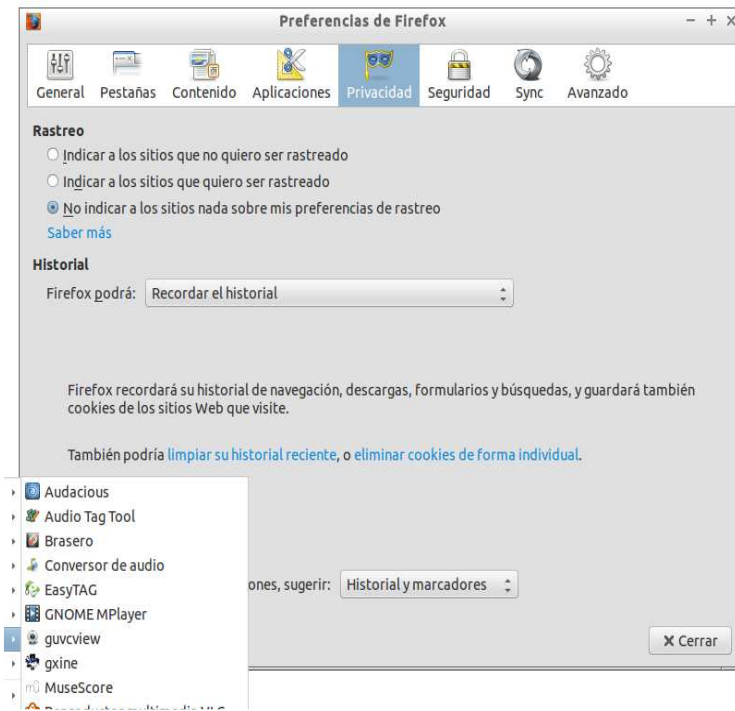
Preferencias de Firefox

General Pestañas Contenido Aplicaciones Privacidad Seguridad Sync Avanzado

Rastreo

Indicar a los sitios que no quiero ser rastreado

Indicar a los sitios que quiero ser rastreado

No indicar a los sitios nada sobre mis preferencias de rastreo

Saber más

Historial

Firefox podrá: Recordar el historial

Firefox recordará su historial de navegación, descargas, formularios y búsquedas, y guardará también cookies de los sitios Web que visite.

También podría limpiar su historial reciente, o eliminar cookies de forma individual.

Audacious
Audio Tag Tool
Brasero
Conversor de audio
EasyTAG
GNOME MPlayer
guvcview
gxine
MuseScore
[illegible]

ones, sugerir: Historial y marcadores

Cerrar